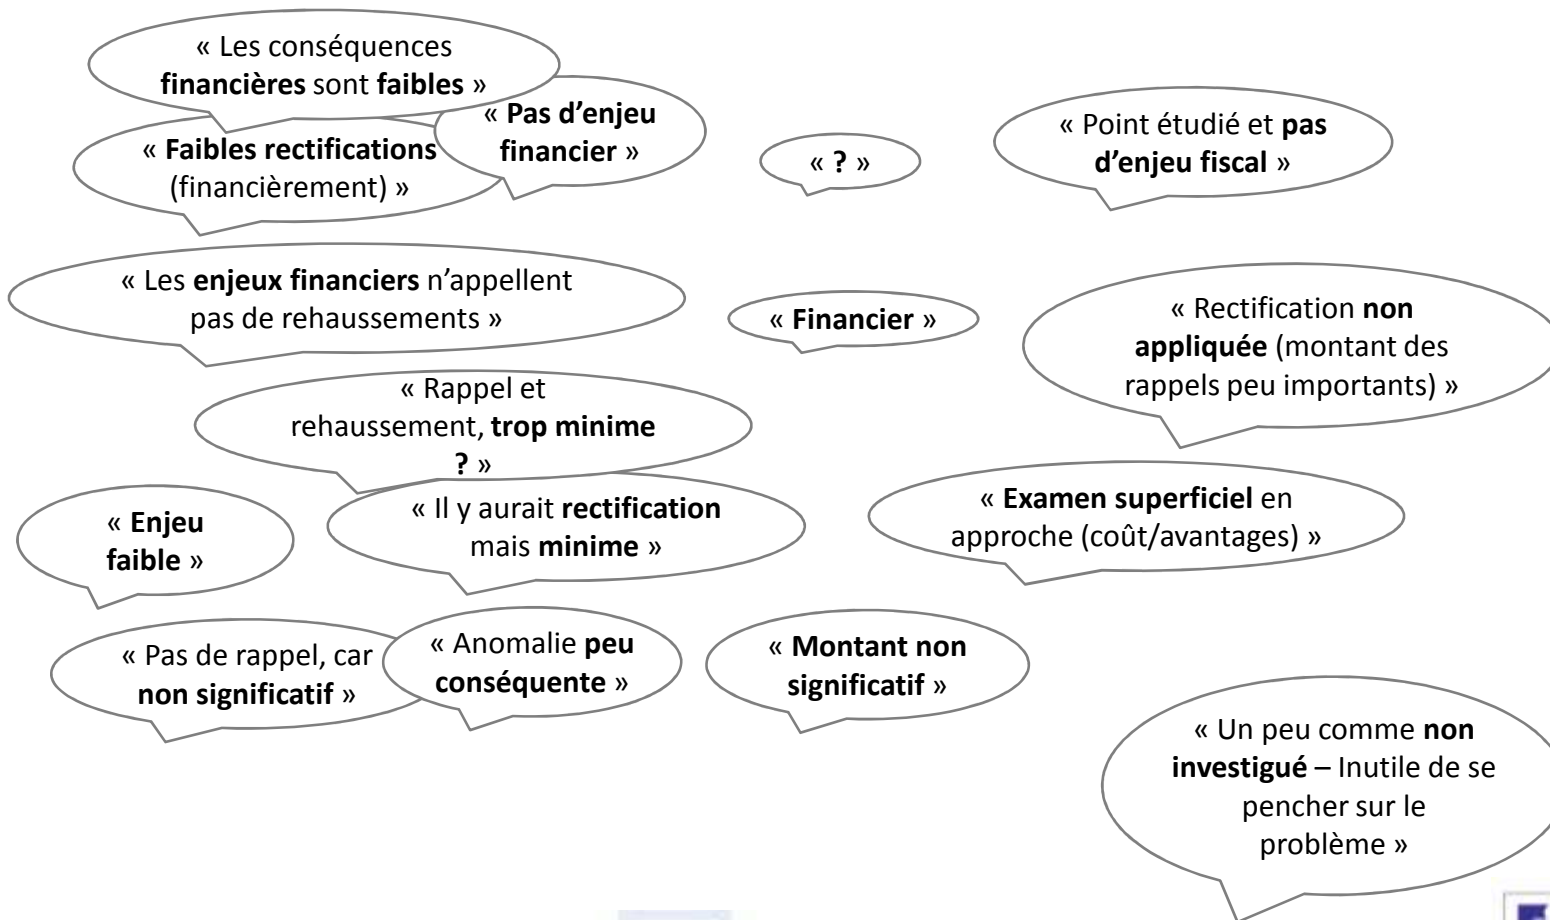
« Les conséquences financières sont faibles »

« Faibles rectifications (financièrement) »

« Pas d’enjeu financier »

« ? »

« Point étudié et pas d’enjeu fiscal »

« Les enjeux financiers n’appellent pas de rehaussements »

« Financier »

« Rectification non appliquée (montant des rappels peu importants) »

« Rappel et rehaussement, trop minime ? »

« Enjeu faible »

« Il y aurait rectification mais minime »

« Examen superficiel en approche (coût/avantages) »

« Pas de rappel, car non significatif »

« Anomalie peu conséquente »

« Montant non significatif »

« Un peu comme non investigué – Inutile de se pencher sur le problème »